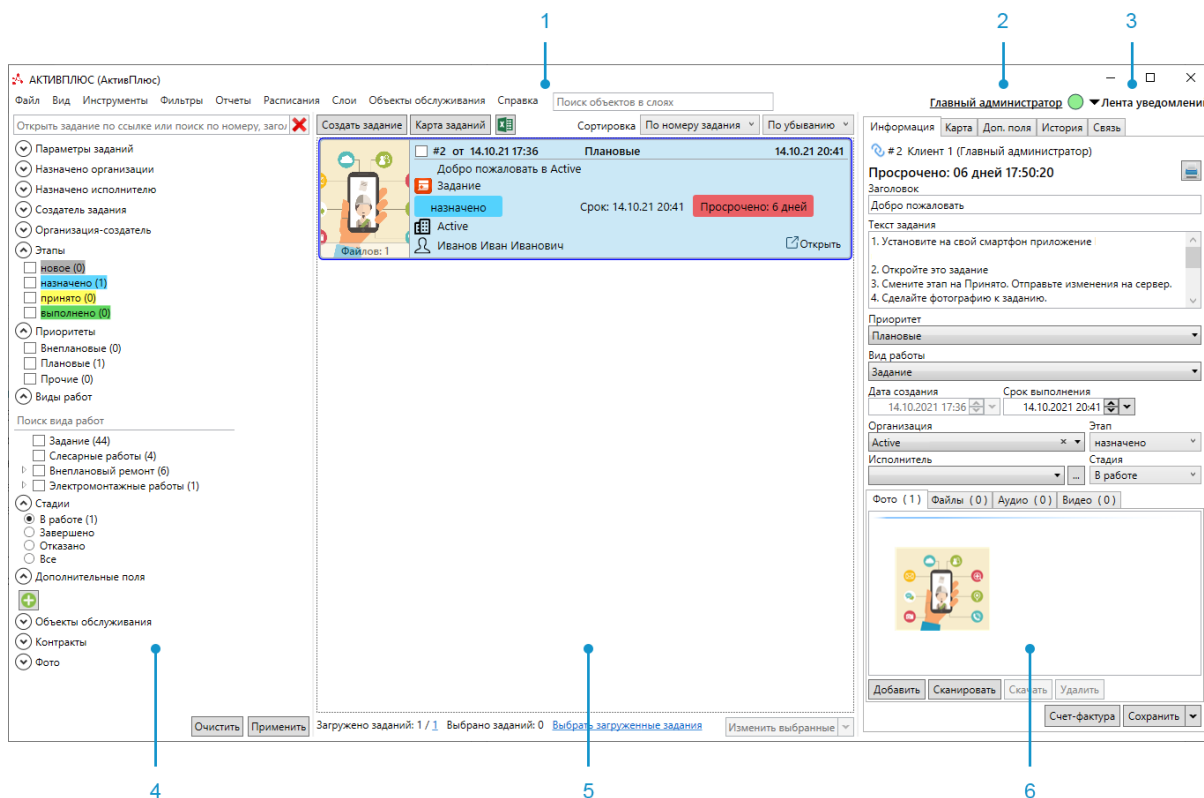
1 2 3

АКТИВПЛЮС (АктивПлюс)

Файл Вид Инструменты Фильтры Отчеты Расписания Слои Объекты обслуживания Справка Поиск объектов в слоях

Главный администратор Лента уведомлени

Открыть задание по ссылке или поиск по номеру, загол

Создать задание Карта заданий Сортировка По номеру задания По убыванию

Параметры заданий
Назначено организации
Назначено исполнителю
Создатель задания
Организация-создатель
Этапы
новое (0)
назначено (1)
принято (0)
выполнено (0)
Приоритеты
Внеплановые (0)
Плановые (1)
Прочие (0)
Виды работ
Поиск вида работ
Задание (44)
Слесарные работы (4)
Внеплановый ремонт (6)
Электромонтажные работы (1)
Стадии
В работе (1)
Завершено
Отказано
Все
Дополнительные поля
Объекты обслуживания
Контракты
Фото

Очистить Применить

#2 от 14.10.21 17:36 Плановые 14.10.21 20:41
Добро пожаловать в Active
Задание
назначено Срок: 14.10.21 20:41 Просрочено: 6 дней
Active
Иванов Иван Иванович Открыть
Файлов: 1

Загружено заданий: 1 / 1 Выбрано заданий: 0 Выбрать загруженные задания Изменить выбранные

Информация Карта Доп. поля История Связь

#2 Клиент 1 (Главный администратор)
Просрочено: 06 дней 17:50:20
Заголовок
Добро пожаловать
Текст задания
1. Установите на свой смартфон приложение

2. Откройте это задание
3. Смените этап на Принято. Отправьте изменения на сервер.
4. Сделайте фотографию к заданию.
Приоритет
Плановые
Вид работы
Задание
Дата создания Срок выполнения
14.10.2021 17:36 14.10.2021 20:41
Организация Этап
Active назначено
Исполнитель Стадия
... В работе
Фото (1) Файлы (0) Аудио (0) Видео (0)
Добавить Сканировать Скачать Удалить
Счет-фактура Сохранить

4 5 6